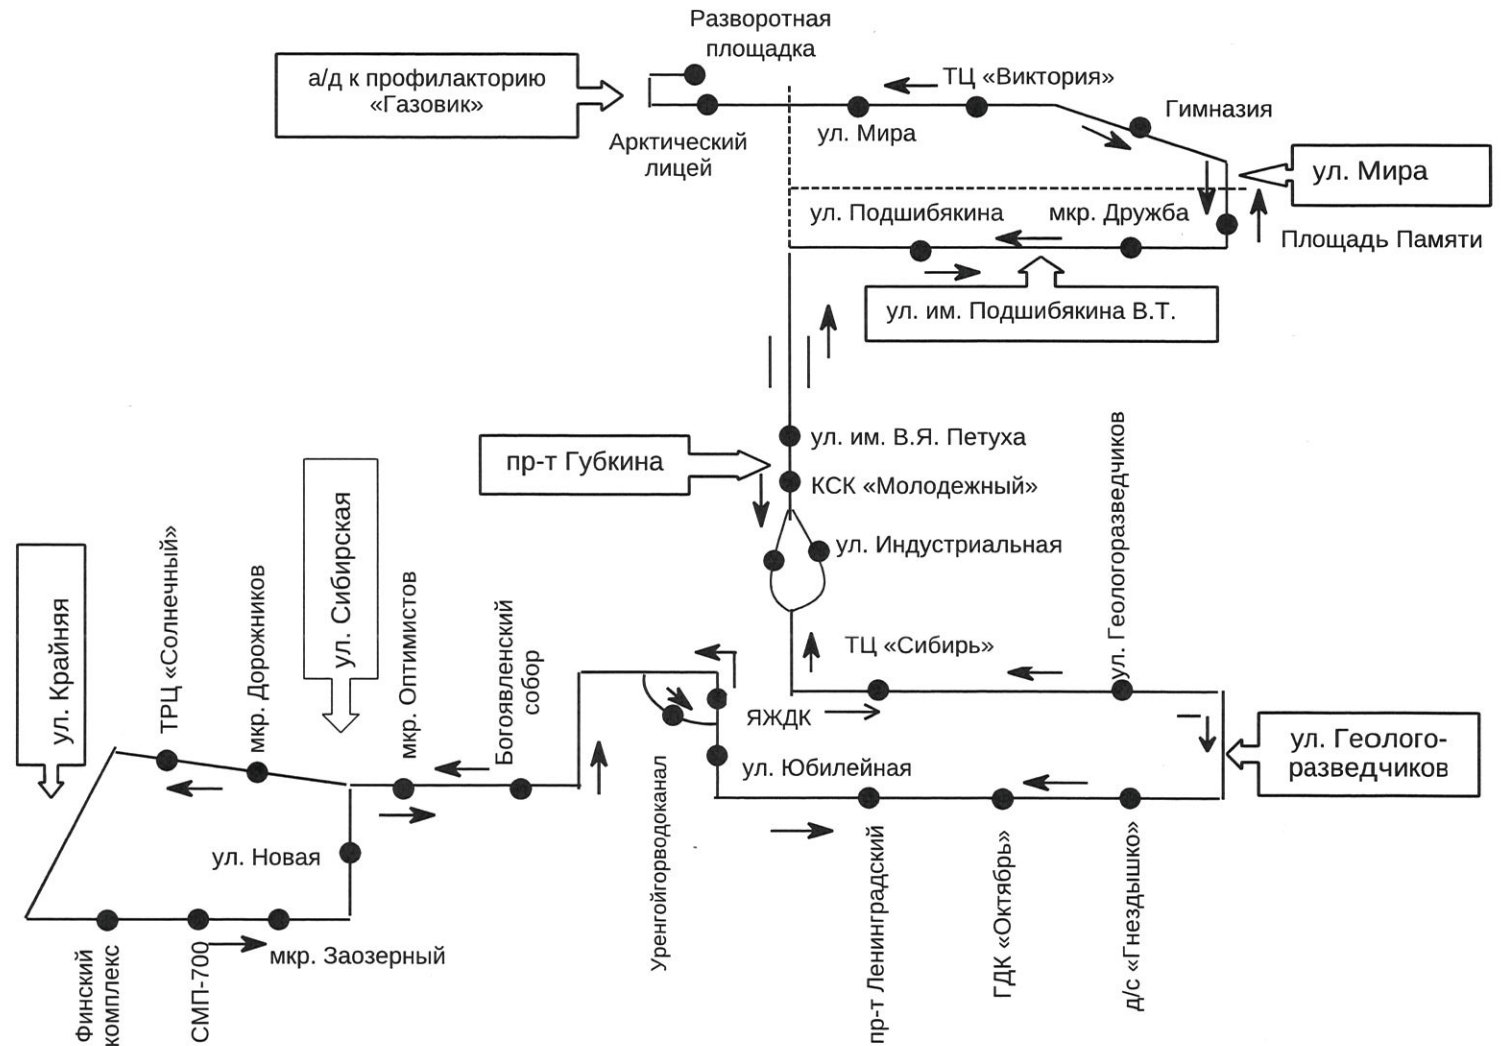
Разворотная площадка

а/д к профилакторию «Газовик»

ТЦ «Виктория»

Гимназия

Арктический лицей

ул. Мира

ул. Мира

ул. Подшибякина

мкр. Дружба

Площадь Памяти

ул. им. Подшибякина В.Т.

ул. им. В.Я. Петуха

пр-т Губкина

КСК «Молодежный»

ул. Индустриальная

ул. Геологоразведчиков

ТЦ «Сибирь»

ул. Сибирская

ул. Крайняя

ТРЦ «Солнечный»

мкр. Дорожников

мкр. Оптимистов

Богоявленский собор

ЯЖДК

ул. Геолого-разведчиков

ул. Юбилейная

ул. Новая

Уренгойгорводоканал

Финский комплекс

СМП-700

мкр. Заозерный

пр-т Ленинградский

ГДК «Октябрь»

д/с «Гнездышко»